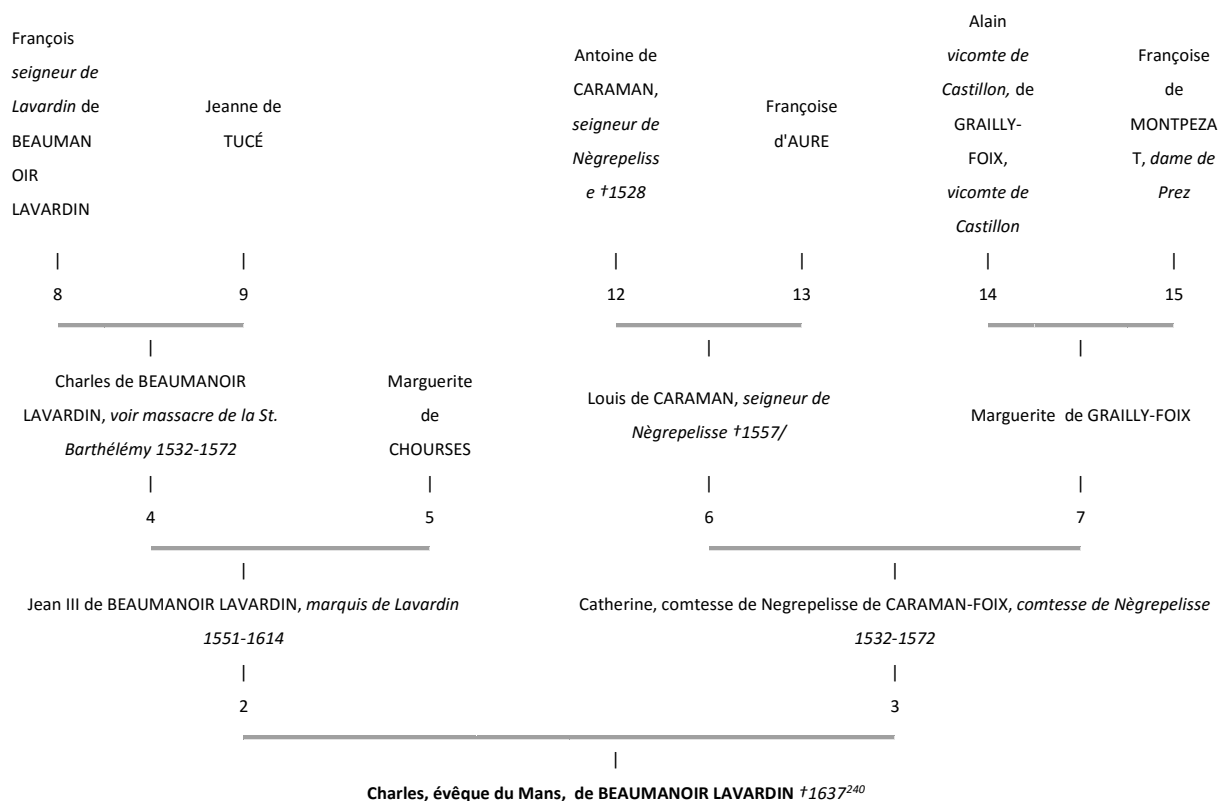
François seigneur de Lavardin de BEAUMANOIR LAVARDIN

Jeanne de TUCÉ

Antoine de CARAMAN, seigneur de Nègrepelisse †1528

Françoise d'AURE

Alain vicomte de Castillon, de GRAILLY-FOIX, vicomte de Castillon

Françoise de MONTPEZAT, dame de Prez

|
8

|
9

|
12

|
13

|
14

|
15

|

Charles de BEAUMANOIR LAVARDIN, voir massacre de la St. Barthélémy 1532-1572

Marguerite de CHOURSES

|

Louis de CARAMAN, seigneur de Nègrepelisse †1557/

|

Marguerite de GRAILLY-FOIX

|
4

|
5

|
6

|
7

|

Jean III de BEAUMANOIR LAVARDIN, marquis de Lavardin 1551-1614

|
2

|

Catherine, comtesse de Negrepelisse de CARAMAN-FOIX, comtesse de Nègrepelisse 1532-1572

|
3

|

Charles, évêque du Mans, de BEAUMANOIR LAVARDIN †1637$^{240}$